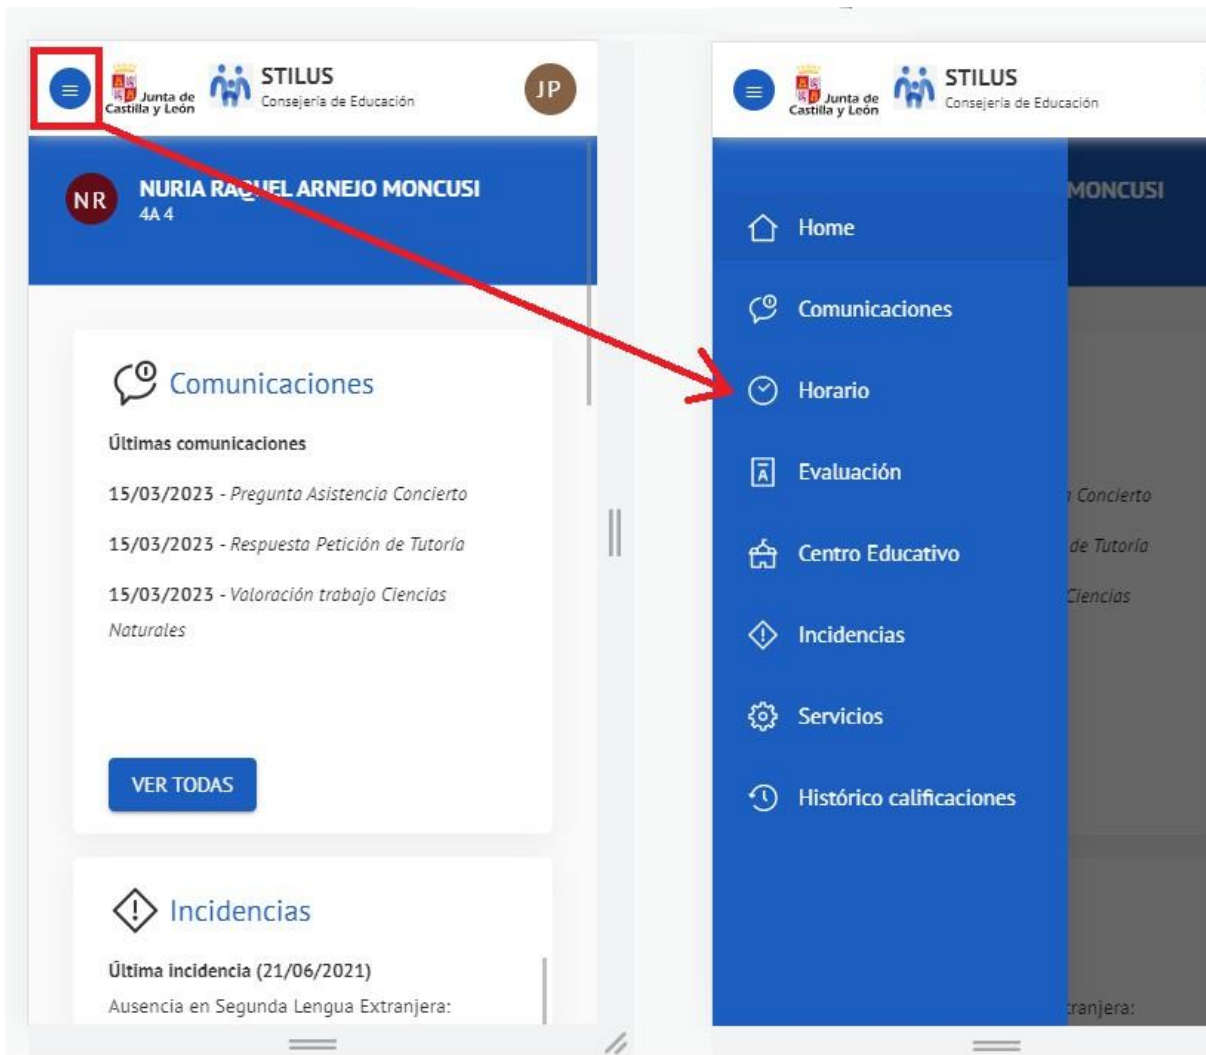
Junta de Castilla y León

STILUS
Consejería de Educación

JP

NR
NURIA RAQUEL ARNEJO MONCUSI
4A 4

Comunicaciones

Últimas comunicaciones

15/03/2023 - Pregunta Asistencia Concierto

15/03/2023 - Respuesta Petición de Tutoría

15/03/2023 - Valoración trabajo Ciencias Naturales

VER TODAS

Incidencias

Última incidencia (21/06/2021)

Ausencia en Segunda Lengua Extranjera:

Junta de Castilla y León

STILUS
Consejería de Educación

MONCUSI

Home

Comunicaciones

Horario

Evaluación

Centro Educativo

Incidencias

Servicios

Histórico calificaciones

Concierto

de Tutoría

Ciencias

tranjera: